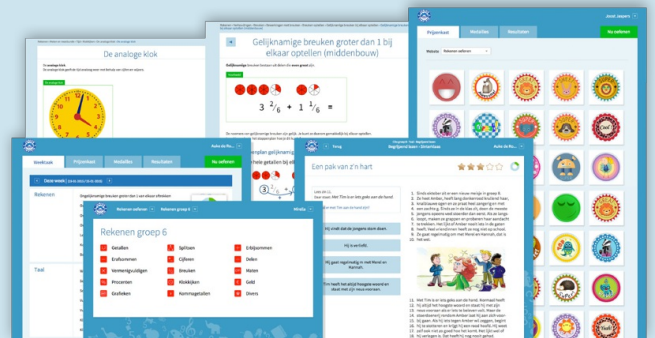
De analoge klok

Gelijknamige breuken groter dan 1 bij elkaar optellen (middenbouw)

$3\frac{2}{6} + 1\frac{1}{6} =$

Prijzenkast
Medailles
Resultaten
Joost Jaspers
Nu oefenen

Weekoverzicht
Prijzenkast
Medailles
Resultaten
Nu oefenen

Deze week

Rekenen

Taal

Rekenen oefenen
Rekenen groep 6

Rekenen groep 6

Getallen
Splitsen
Erbijnemen
Eraftrekken
Cijferen
Delen
Vermenigvuldigen
Breuken
Meten
Procenten
Klokkijken
Geld
Grafieken
Kommagetallen
Divers

Een pak van z'n hart

Terug